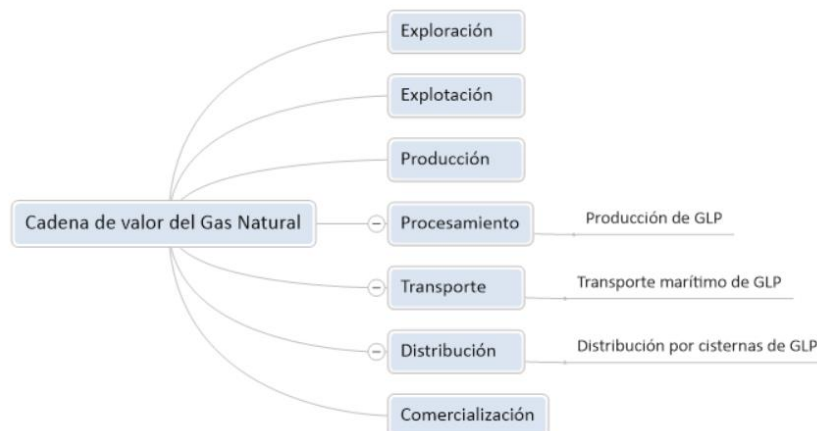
Cadena de valor del Gas Natural

Exploración

Explotación

Producción

Procesamiento

Producción de GLP

Transporte

Transporte marítimo de GLP

Distribución

Distribución por cisternas de GLP

Comercialización